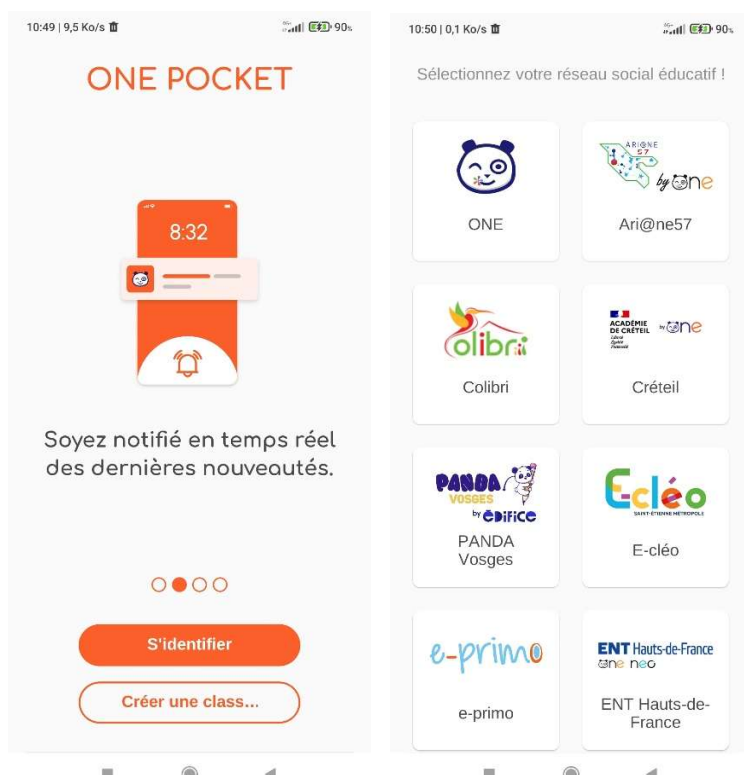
10:49 | 9,5 Ko/s
90%

ONE POCKET

8:32

Soyez notifié en temps réel des dernières nouveautés.

S'identifier

Créer une class...

10:50 | 0,1 Ko/s
90%

Sélectionnez votre réseau social éducatif !

ONE

ARIANE 57 by one

Ari@ne57

colibri

Colibri

ACADÉMIE DE CRÉTEIL by one

Créteil

PANDA VOSGES by EDIFICE

PANDA Vosges

E-cléo
SAINT-ÉTIENNE MÉTROPOLE

E-cléo

e-primo

e-primo

ENT Hauts-de-France
one neo

ENT Hauts-de-France